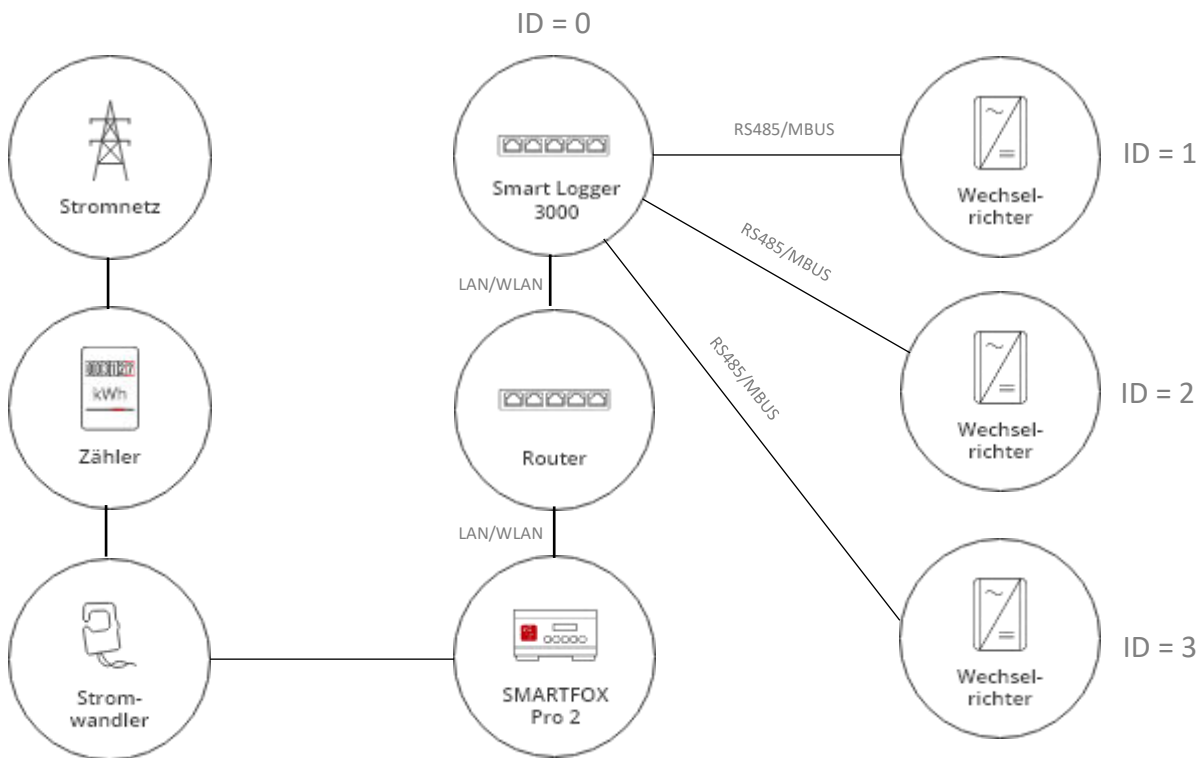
ID = 0

Stromnetz

Smart Logger 3000

RS485/MBUS

Wechselrichter

ID = 1

RS485/MBUS

RS485/MBUS

LAN/WLAN

000127

kWh

Zähler

Router

Wechselrichter

ID = 2

LAN/WLAN

Stromwandler

SMARTFOX Pro 2

Wechselrichter

ID = 3